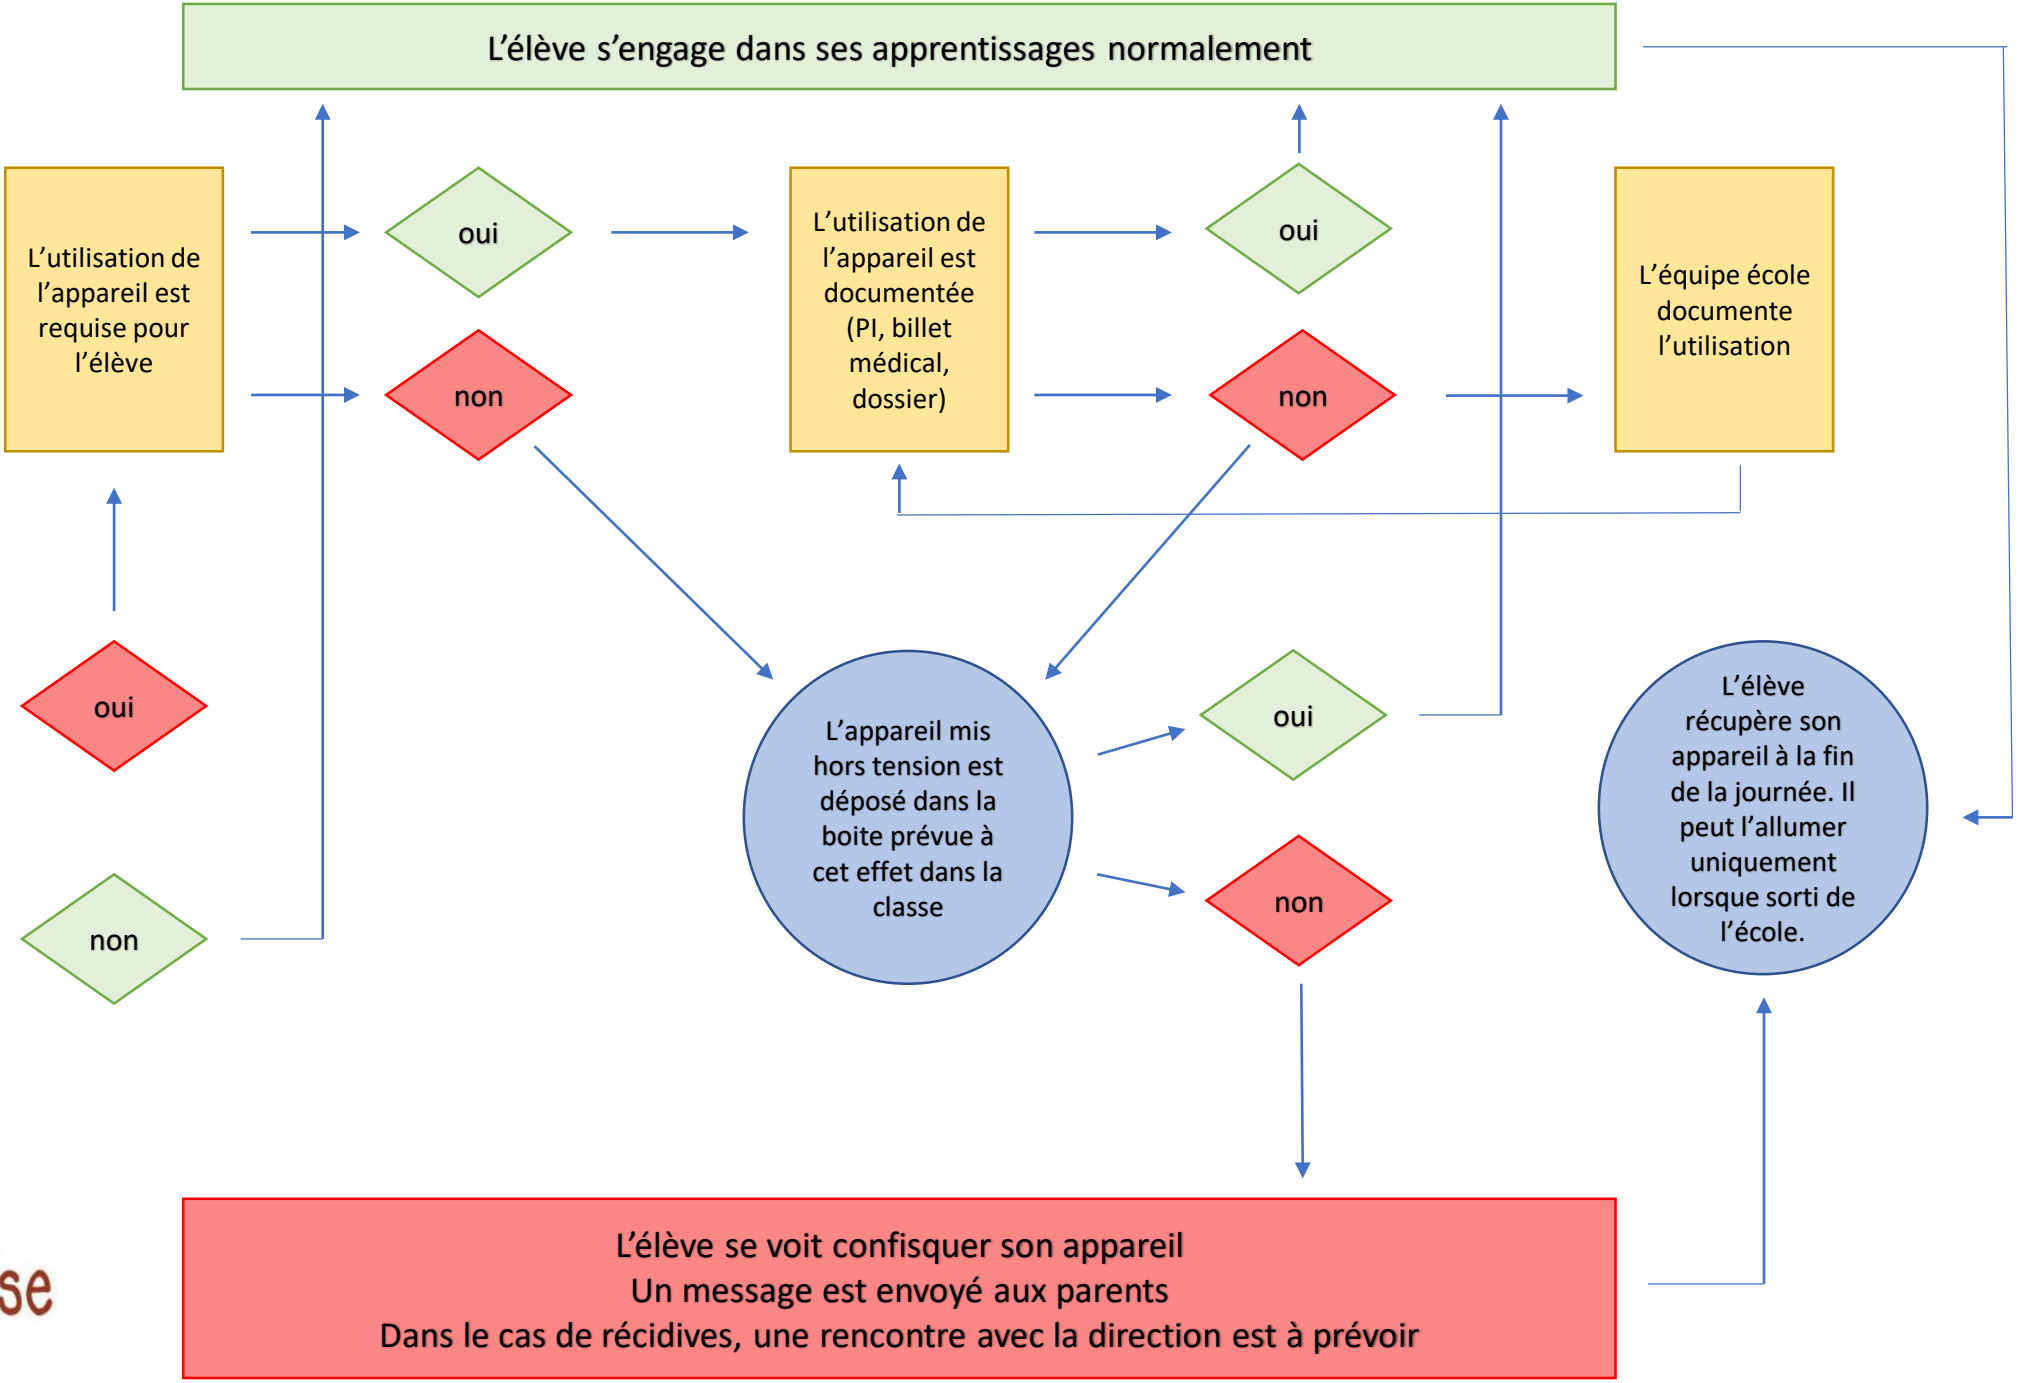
L’élève s’engage dans ses apprentissages normalement

L’utilisation de l’appareil est requise pour l’élève

oui

non

L’utilisation de l’appareil est documentée (PI, billet médical, dossier)

oui

non

L’équipe école documente l’utilisation

oui

non

L’appareil mis hors tension est déposé dans la boite prévue à cet effet dans la classe

oui

non

L’élève récupère son appareil à la fin de la journée. Il peut l’allumer uniquement lorsque sorti de l’école.

se

L’élève se voit confisquer son appareil
Un message est envoyé aux parents
Dans le cas de récidives, une rencontre avec la direction est à prévoir